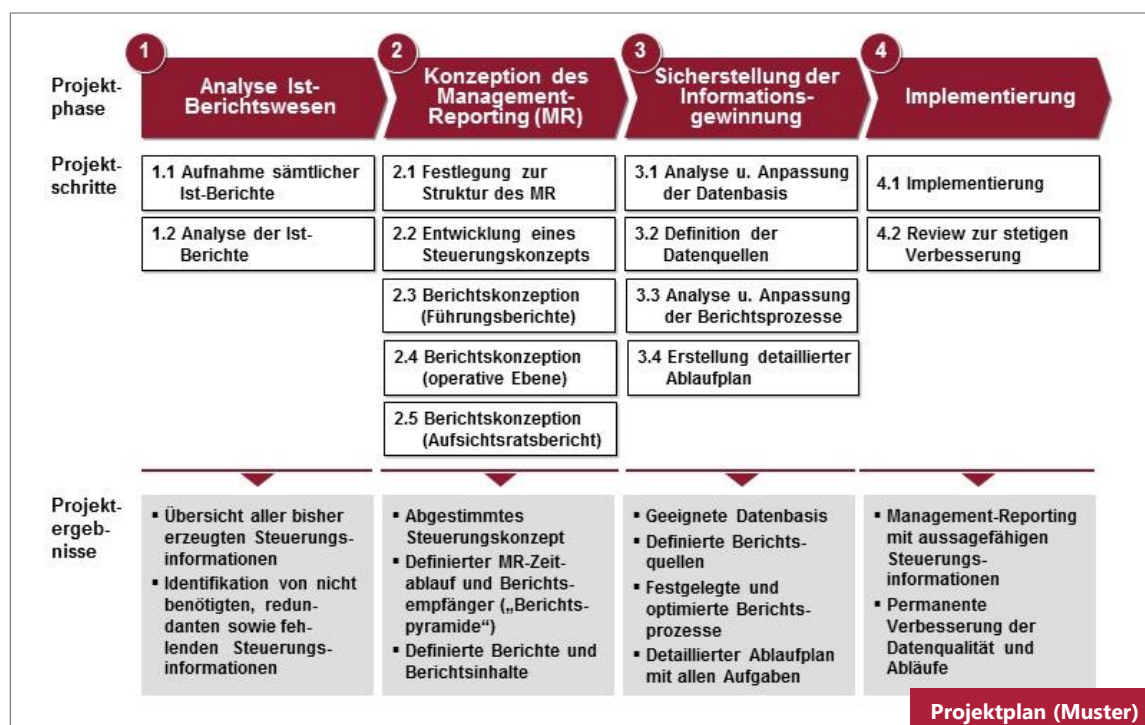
Projektphase

1 Analyse Ist-Berichtswesen

2 Konzeption des Management-Reporting (MR)

3 Sicherstellung der Informationsgewinnung

4 Implementierung

Projektschritte

1.1 Aufnahme sämtlicher Ist-Berichte

1.2 Analyse der Ist-Berichte

2.1 Festlegung zur Struktur des MR

2.2 Entwicklung eines Steuerungskonzepts

2.3 Berichtskonzeption (Führungsberichte)

2.4 Berichtskonzeption (operative Ebene)

2.5 Berichtskonzeption (Aufsichtsratsbericht)

3.1 Analyse u. Anpassung der Datenbasis

3.2 Definition der Datenquellen

3.3 Analyse u. Anpassung der Berichtsprozesse

3.4 Erstellung detaillierter Ablaufplan

4.1 Implementierung

4.2 Review zur stetigen Verbesserung

Projektergebnisse

▪ Übersicht aller bisher erzeugten Steuerungsinformationen
▪ Identifikation von nicht benötigten, redundanten sowie fehlenden Steuerungsinformationen

▪ Abgestimmtes Steuerungskonzept
▪ Definierter MR-Zeitablauf und Berichtsempfänger („Berichtspyramide“)
▪ Definierte Berichte und Berichtsinhalte

▪ Geeignete Datenbasis
▪ Definierte Berichtsquellen
▪ Festgelegte und optimierte Berichtsprozesse
▪ Detaillierter Ablaufplan mit allen Aufgaben

▪ Management-Reporting mit aussagefähigen Steuerungsinformationen
▪ Permanente Verbesserung der Datenqualität und Abläufe

Projektplan (Muster)